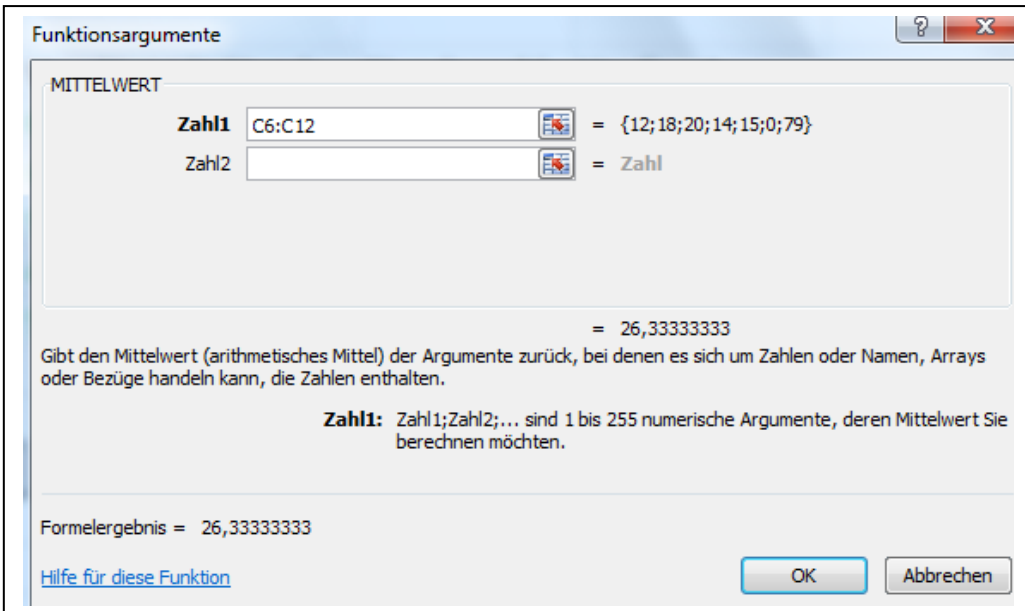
Funktionsargumente

?

X

MITTELWERT

Zahl1 C6:C12 = {12;18;20;14;15;0;79}

Zahl2 = Zahl

= 26,33333333

Gibt den Mittelwert (arithmetisches Mittel) der Argumente zurück, bei denen es sich um Zahlen oder Namen, Arrays oder Bezüge handeln kann, die Zahlen enthalten.

Zahl1: Zahl1;Zahl2;... sind 1 bis 255 numerische Argumente, deren Mittelwert Sie berechnen möchten.

Formelergebnis = 26,33333333

Hilfe für diese Funktion

OK

Abbrechen